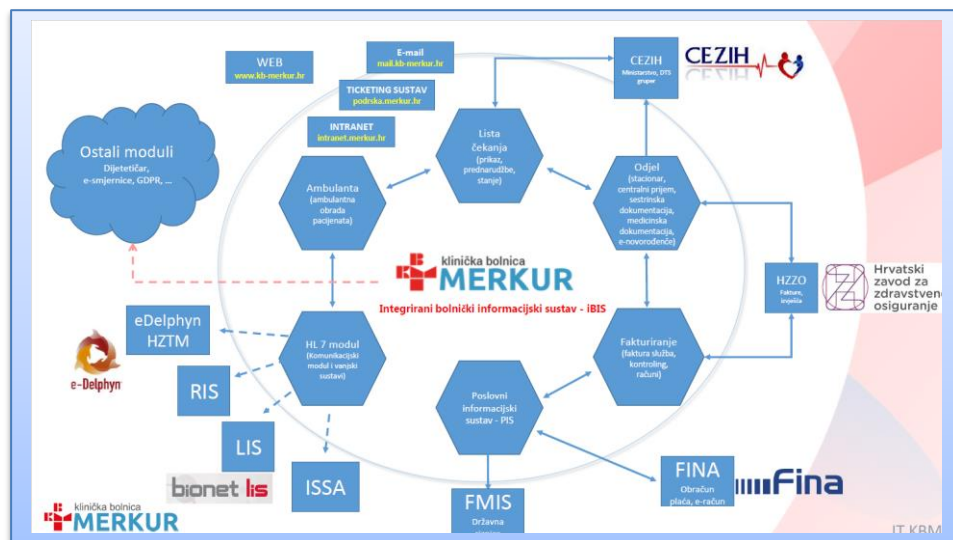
WEB
www.kb-merkur.hr

E-mail
mail.kb-merkur.hr

TICKETING SUSTAV
podrska.merkur.hr

INTRANET
intranet.merkur.hr

CEZIH
Ministarstvo, DTS grupe

CEZIH

Ostali moduli
Dijetetičar, e-smjernice, GDPR, ...

Lista čekanja
(prikaz, prednarudžbe, stanje)

Ambulanta
(ambulantna obrada pacijenata)

Odjel
(stacionar, centralni prijem, sestrinska dokumentacija, medicinska dokumentacija, e-novorođenče)

klinička bolnica
MERKUR

Integrirani bolnički informacijski sustav - iBIS

HZZO
Fakture, knjižica

Hrvatski zavod za zdravstveno osiguranje

eDelphyn
HZTM

e-Delphyn

HL 7 modul
(Komunikacijski modul i vanjski sustavi)

Fakturiranje
(faktura služba, kontroling, računi)

RIS

Poslovni informacijski sustav - PIS

LIS

bionet lis

ISSA

FMIS
Državna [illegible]

FINA
Obračun plaća, e-račun

Fina

klinička bolnica
MERKUR

IT KBM